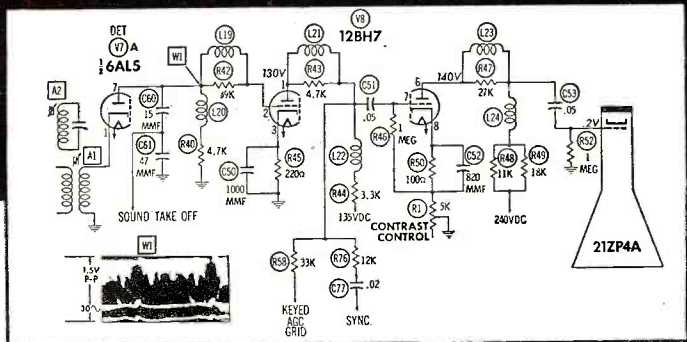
DET
V7 A
$\frac{1}{2}$ 6AL5

V8
12BH7

A2
A1
W1
C60
15 MMF
C61
47 MMF
L20
R40 4.7K
L19
R42 8K
L21
R43 4.7K
130V
C50
1000 MMF
R45 220Ω
C51 .05
L22
R44 3.3K
135VDC
R46 1 MEG
R50 100Ω
C52 820 MMF
R1 5K
CONTRAST CONTROL
L23
R47 27K
140V
L24
R48 11K
R49 18K
240VDC
C53 .05
R52 1 MEG
2V
21ZP4A
SOUND TAKE OFF
R58 33K
KEYED AGC GRID
R76 12K
C77 .02
SYNC.

W1
1.5V P-P
30~